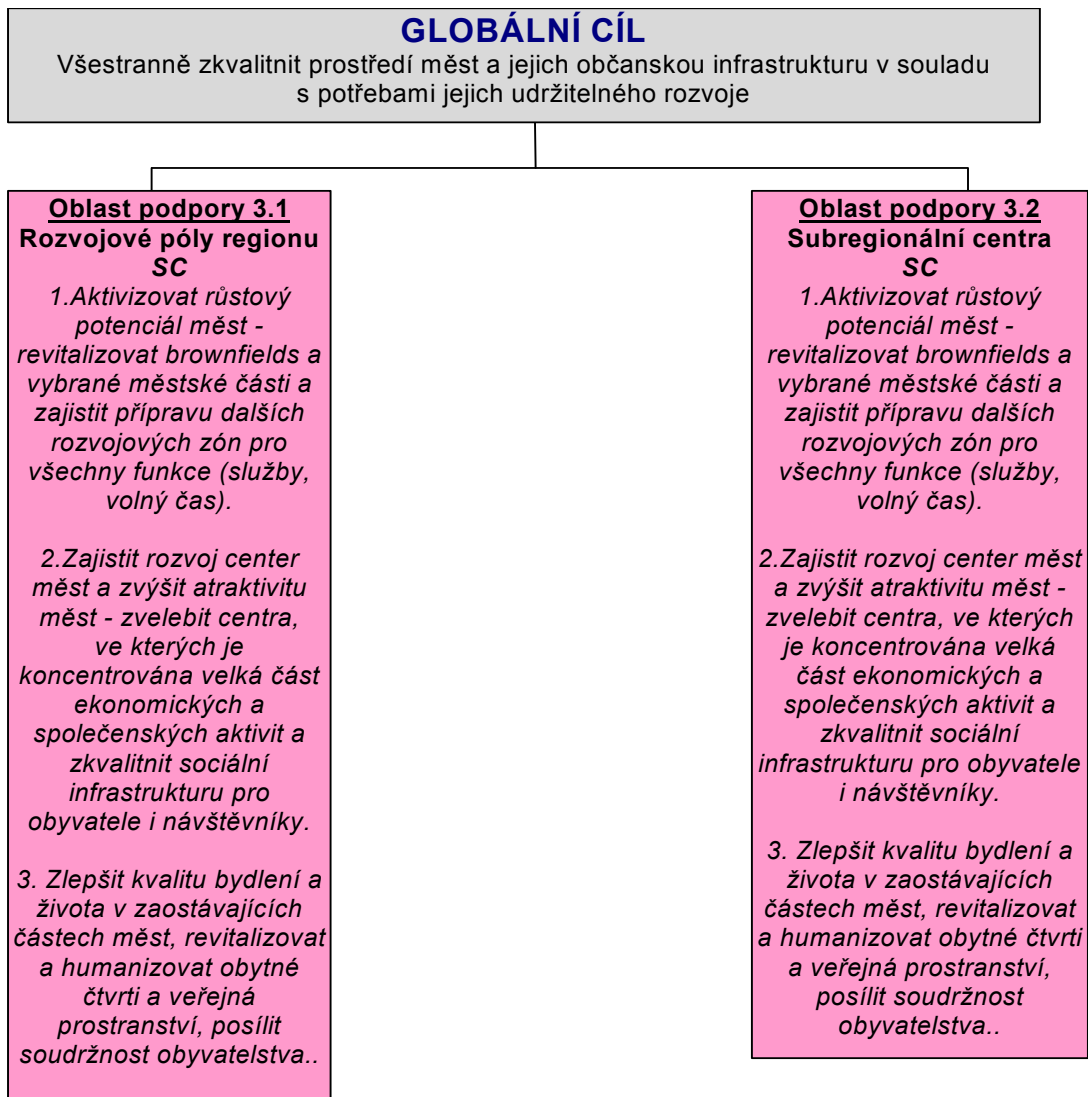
GLOBÁLNÍ CÍL
Všestranně zkvalitnit prostředí měst a jejich občanskou infrastrukturu v souladu s potřebami jejich udržitelného rozvoje

Oblast podpory 3.1
Rozvojové póly regionu
SC
1.Aktivizovat růstový potenciál měst - revitalizovat brownfields a vybrané městské části a zajistit přípravu dalších rozvojových zón pro všechny funkce (služby, volný čas).

2.Zajistit rozvoj center měst a zvýšit atraktivitu měst - zvelebit centra, ve kterých je koncentrována velká část ekonomických a společenských aktivit a zkvalitnit sociální infrastrukturu pro obyvatele i návštěvníky.

3. Zlepšit kvalitu bydlení a života v zaostávajících částech měst, revitalizovat a humanizovat obytné čtvrti a veřejná prostranství, posílit soudržnost obyvatelstva..

Oblast podpory 3.2
Subregionální centra
SC
1.Aktivizovat růstový potenciál měst - revitalizovat brownfields a vybrané městské části a zajistit přípravu dalších rozvojových zón pro všechny funkce (služby, volný čas).

2.Zajistit rozvoj center měst a zvýšit atraktivitu měst - zvelebit centra, ve kterých je koncentrována velká část ekonomických a společenských aktivit a zkvalitnit sociální infrastrukturu pro obyvatele i návštěvníky.

3. Zlepšit kvalitu bydlení a života v zaostávajících částech měst, revitalizovat a humanizovat obytné čtvrti a veřejná prostranství, posílit soudržnost obyvatelstva..